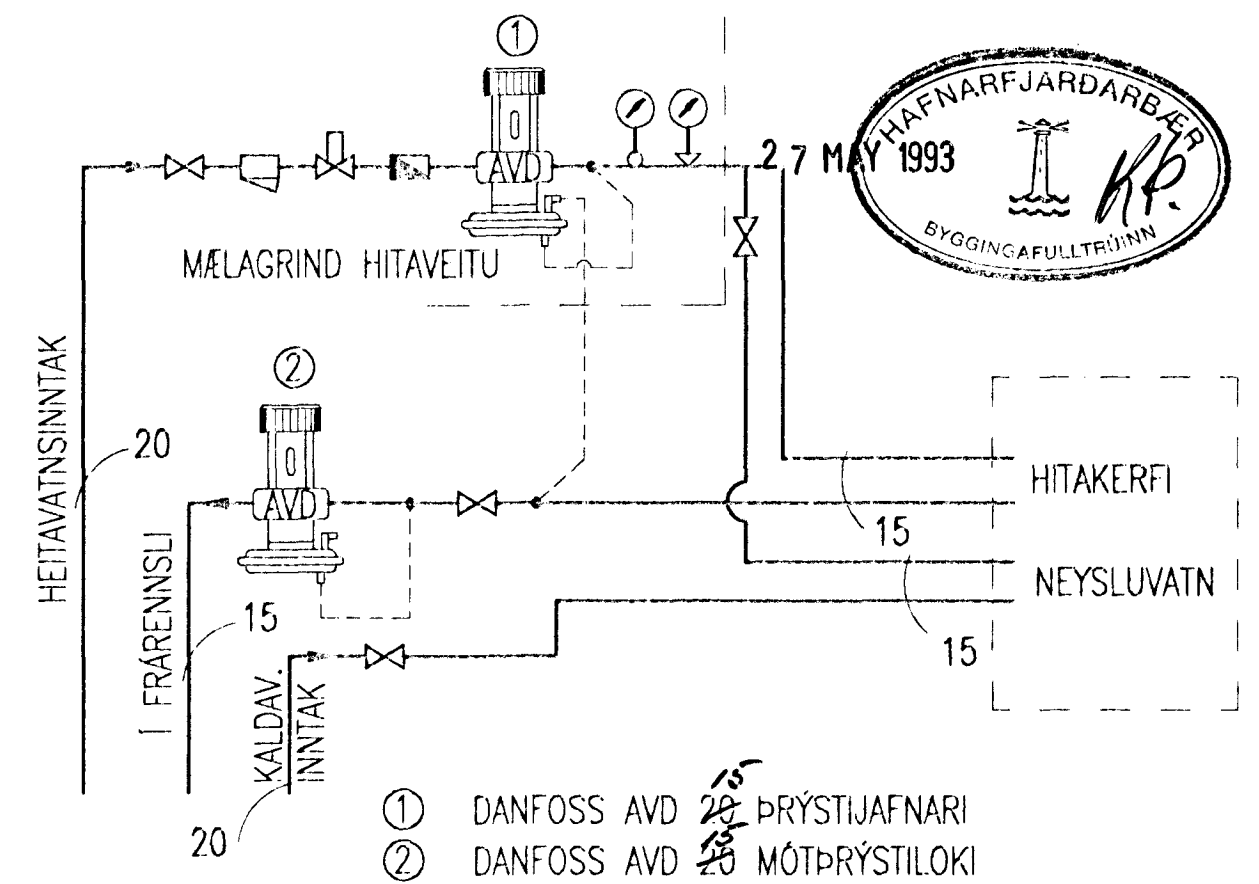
①

AVD

HAFNARFJARÐARBÆR
27 MAY 1993
KP.
BYGGINGAFULLTRÚINN

MÆLAGRIND HITAVEITU

②

AVD

HEITAVATNSINNTAK

20

HITAKERFI

15

NEYSLUVATN

15

Í FRÁRENNSLI

15

KALDAV. INNTAK

20

① DANFOSS AVD ~~20~~ 15 ÞRÝSTIJAFNARI
② DANFOSS AVD ~~20~~ 15 MÓTÞRÝSTILOKI